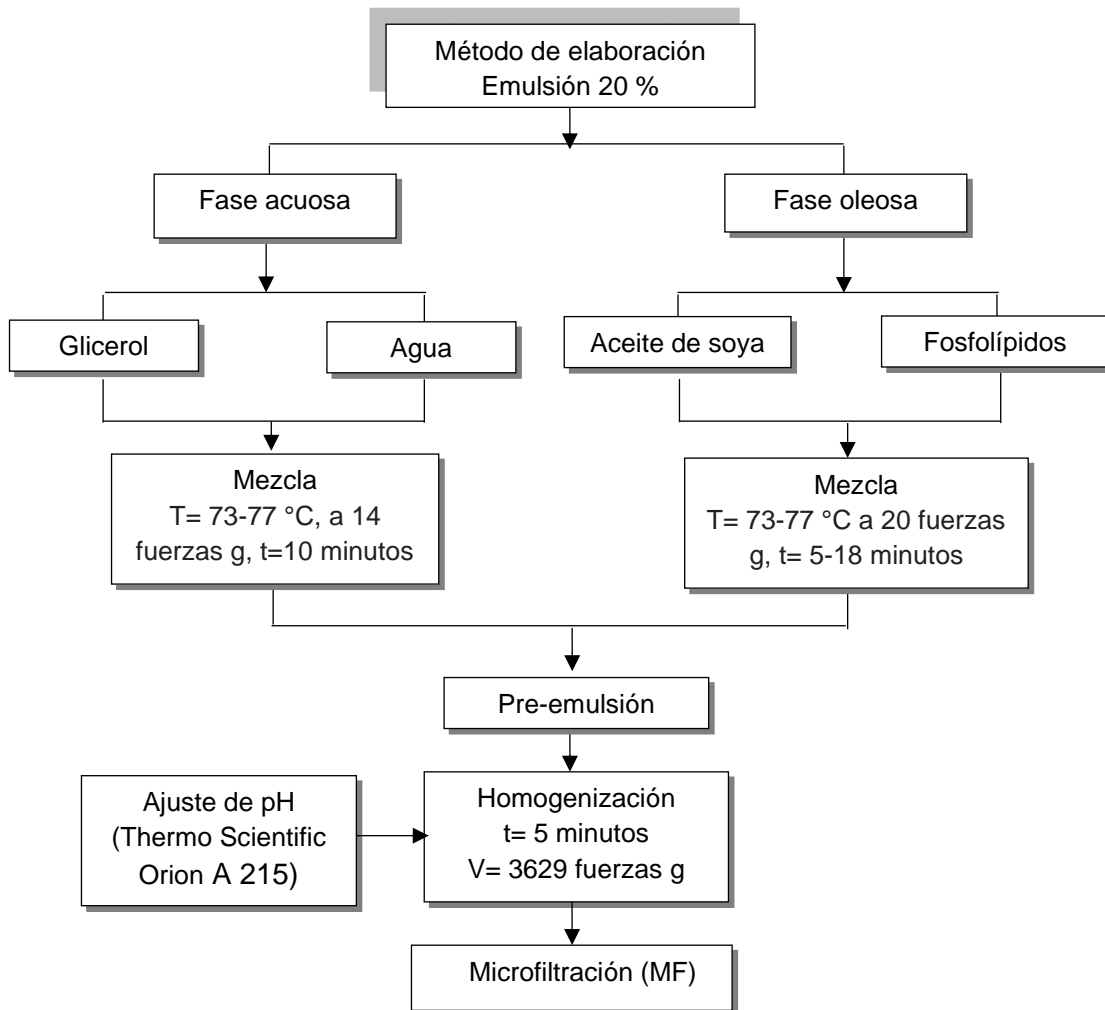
Método de elaboración
Emulsión 20 %

Fase acuosa

Fase oleosa

Glicerol

Agua

Aceite de soya

Fosfolípidos

Mezcla
T= 73-77 °C, a 14 fuerzas g, t=10 minutos

Mezcla
T= 73-77 °C a 20 fuerzas g, t= 5-18 minutos

Pre-emulsión

Ajuste de pH (Thermo Scientific Orion A 215)

Homogenización
t= 5 minutos
V= 3629 fuerzas g

Microfiltración (MF)